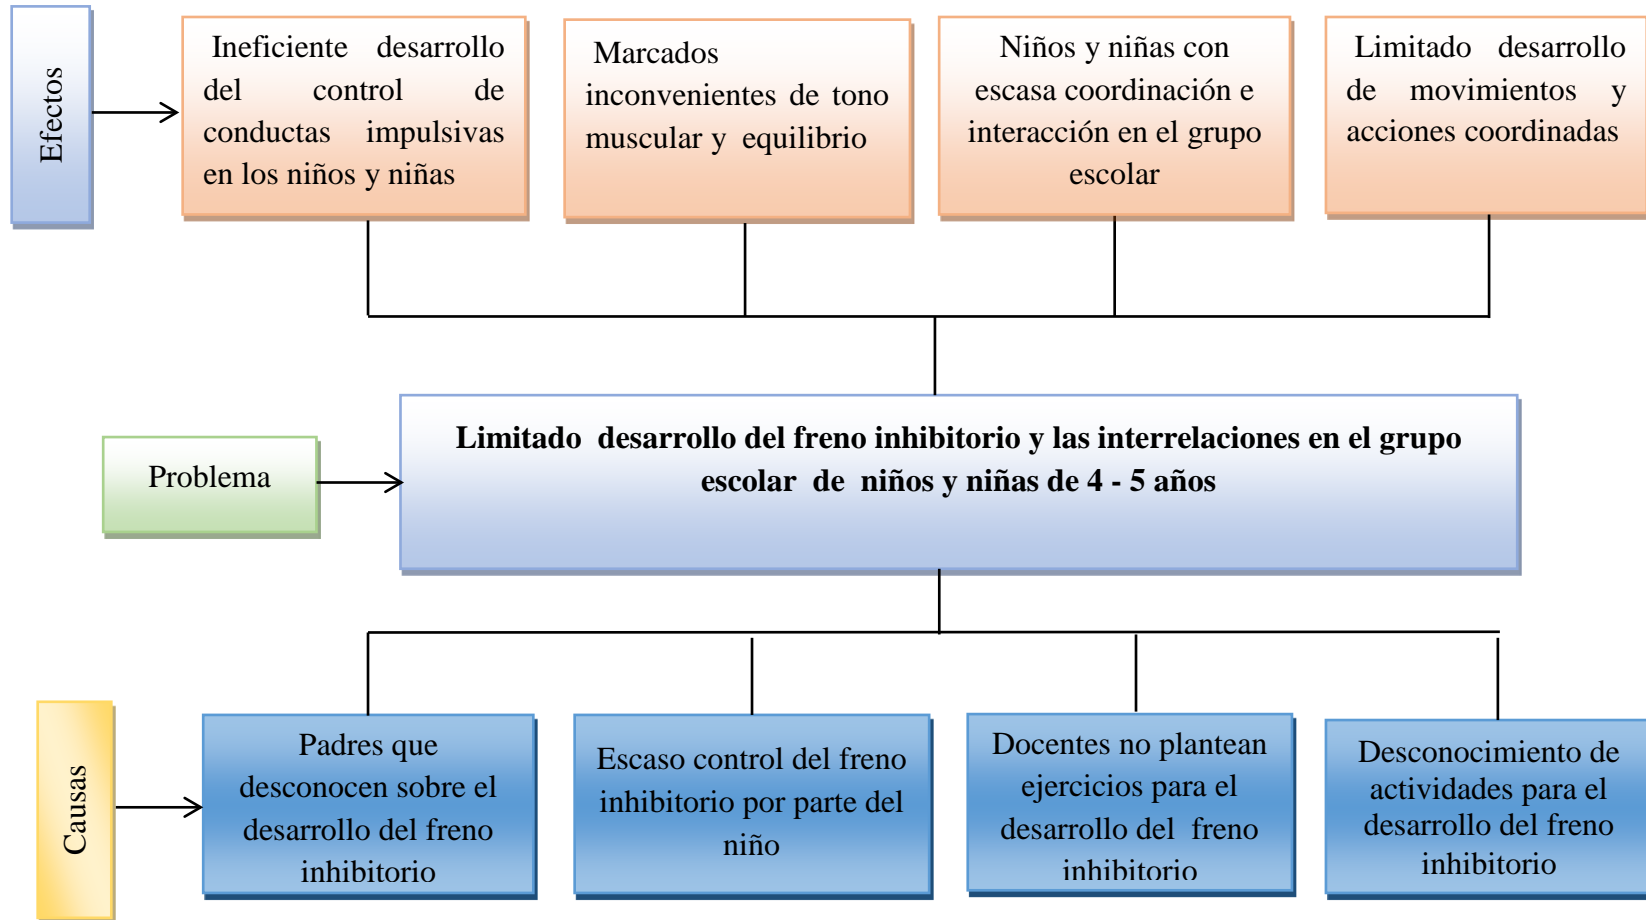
Efectos

Ineficiente desarrollo del control de conductas impulsivas en los niños y niñas

Marcados inconvenientes de tono muscular y equilibrio

Niños y niñas con escasa coordinación e interacción en el grupo escolar

Limitado desarrollo de movimientos y acciones coordinadas

Problema

**Limitado desarrollo del freno inhibitorio y las interrelaciones en el grupo escolar de niños y niñas de 4 - 5 años**

Causas

Padres que desconocen sobre el desarrollo del freno inhibitorio

Escaso control del freno inhibitorio por parte del niño

Docentes no plantean ejercicios para el desarrollo del freno inhibitorio

Desconocimiento de actividades para el desarrollo del freno inhibitorio